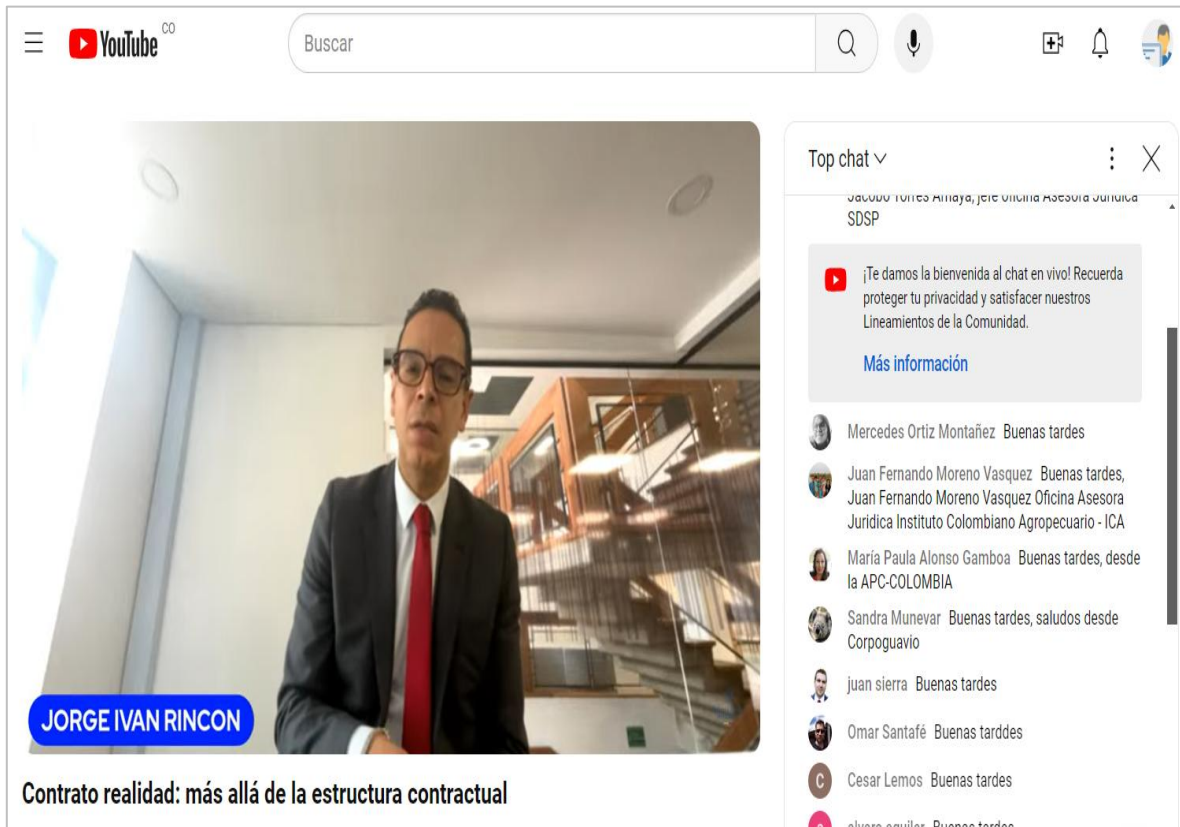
YouTube CO

Buscar

JORGE IVAN RINCON

Contrato realidad: más allá de la estructura contractual

Top chat

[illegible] SDSP

¡Te damos la bienvenida al chat en vivo! Recuerda proteger tu privacidad y satisfacer nuestros Lineamientos de la Comunidad.

Más información

Mercedes Ortiz Montañez Buenas tardes

Juan Fernando Moreno Vasquez Buenas tardes, Juan Fernando Moreno Vasquez Oficina Asesora Juridica Instituto Colombiano Agropecuario - ICA

María Paula Alonso Gamboa Buenas tardes, desde la APC-COLOMBIA

Sandra Munevar Buenas tardes, saludos desde Corpoguavio

juan sierra Buenas tardes

Omar Santafé Buenas tarddes

C Cesar Lemos Buenas tardes

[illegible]